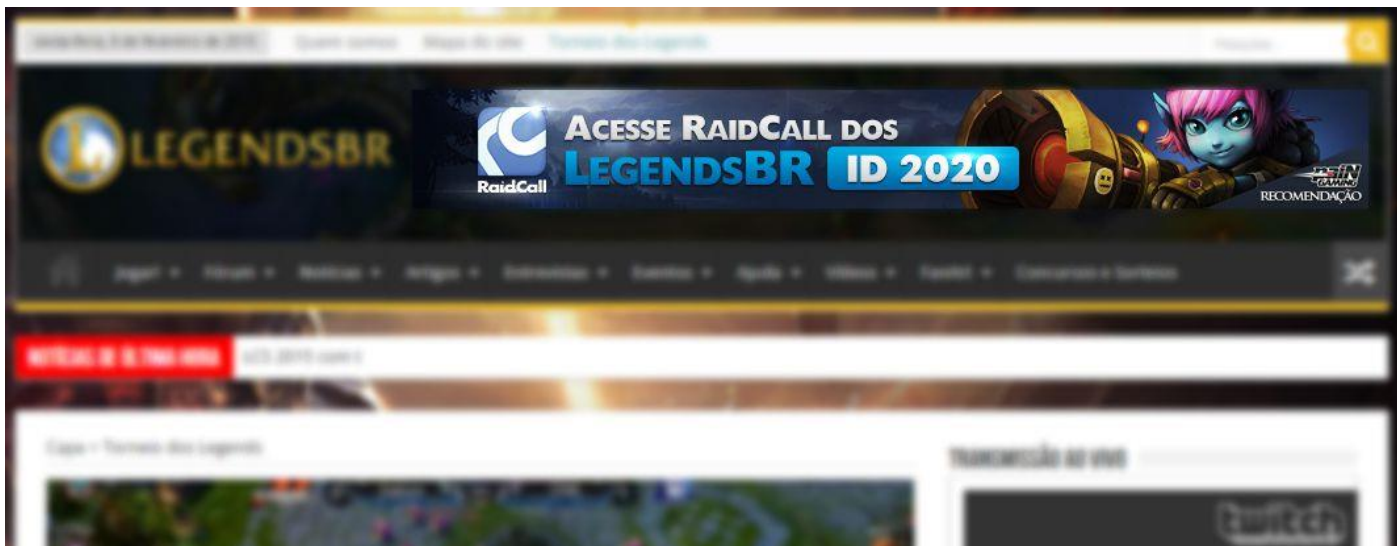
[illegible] Quem somos Mapa do site Torneio dos Legends

LEGENDSBR

ACESSE RAIDCALL DOS LEGENDSBR ID 2020

RaidCall

RECOMENDAÇÃO

Jogar Fórum Notícias Artigos Entrevistas Eventos Ajuda Vídeos Fanart Concursos e Sorteios

NOTÍCIAS DE ÚLTIMA HORA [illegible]

Capa » Torneio dos Legends

TRANSMISSÃO AO VIVO

twitch